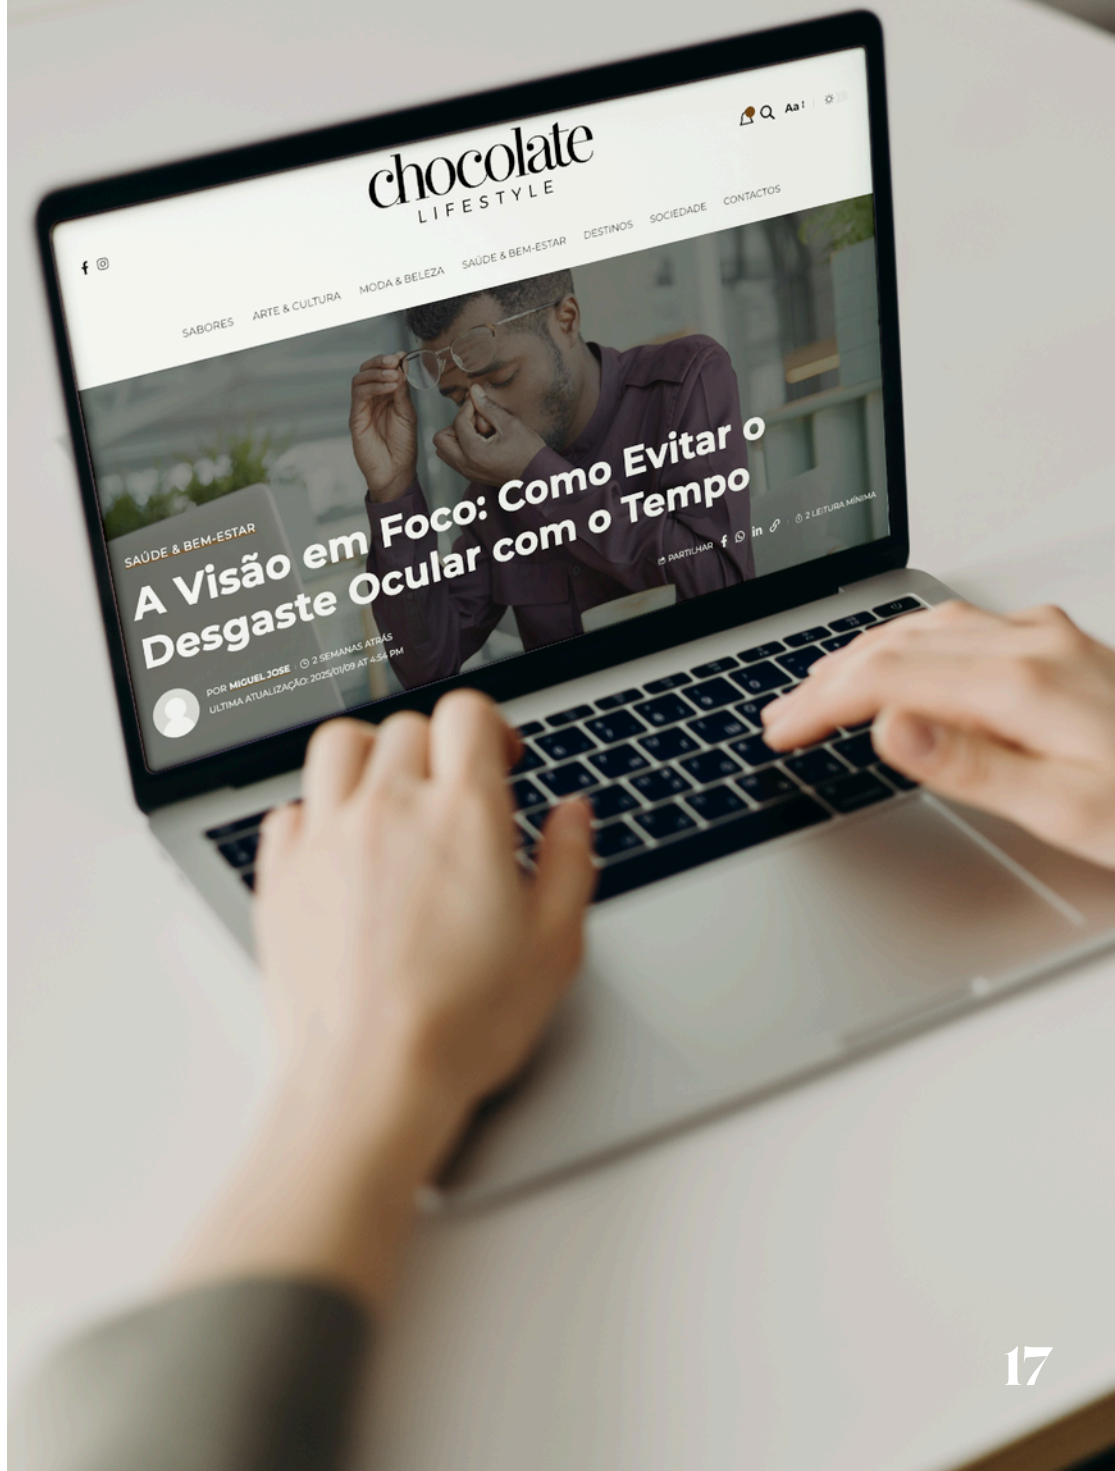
chocolate
LIFESTYLE

Aa

SABORES ARTE & CULTURA MODA & BELEZA SAÚDE & BEM-ESTAR DESTINOS SOCIEDADE CONTACTOS

SAÚDE & BEM-ESTAR

A Visão em Foco: Como Evitar o Desgaste Ocular com o Tempo

PARTILHAR

2 LEITURA MÍNIMA

POR MIGUEL JOSE · 2 SEMANAS ATRÁS
ULTIMA ATUALIZAÇÃO: 2025/01/09 AT 4:54 PM

17